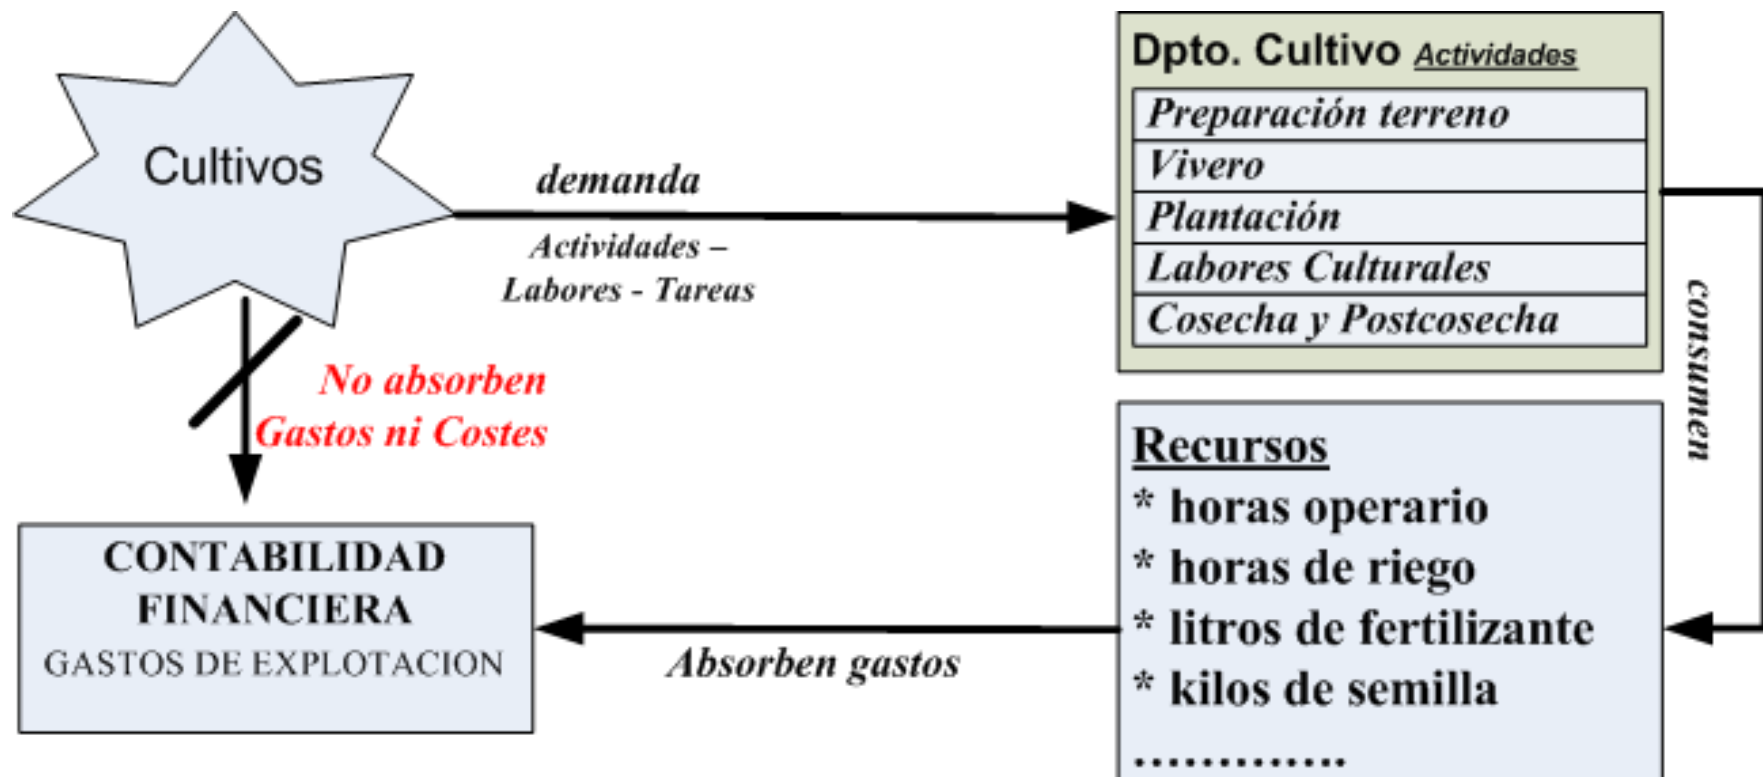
Cultivos

demanda

Actividades – Labores - Tareas

Dpto. Cultivo Actividades

| Preparación terreno |
|---|
| Vivero |
| Plantación |
| Labores Culturales |
| Cosecha y Postcosecha |

consumen

No absorben Gastos ni Costes

CONTABILIDAD FINANCIERA
GASTOS DE EXPLOTACION

Absorben gastos

Recursos
* horas operario
* horas de riego
* litros de fertilizante
* kilos de semilla
.............